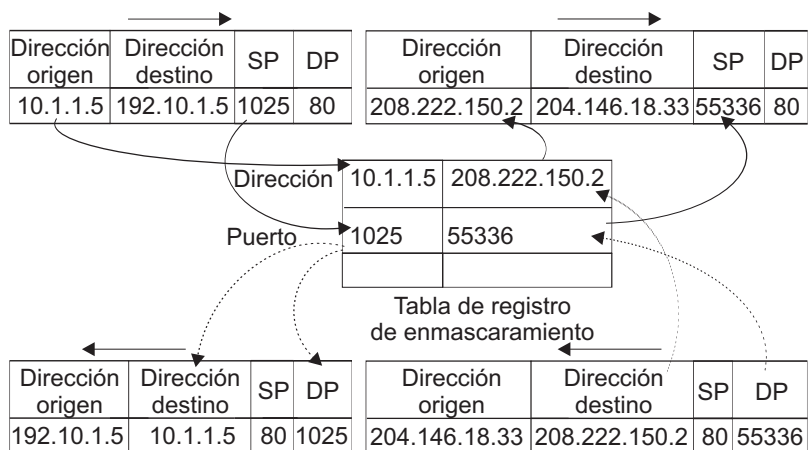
| Dirección origen | Dirección destino | SP | DP |
|---|---|---|---|
| 10.1.1.5 | 192.10.1.5 | 1025 | 80 |

| Dirección origen | Dirección destino | SP | DP |
|---|---|---|---|
| 208.222.150.2 | 204.146.18.33 | 55336 | 80 |

| | | |
|---|---|---|
| Dirección | 10.1.1.5 | 208.222.150.2 |
| Puerto | 1025 | 55336 |
| | | |

Tabla de registro de enmascaramiento

| Dirección origen | Dirección destino | SP | DP |
|---|---|---|---|
| 192.10.1.5 | 10.1.1.5 | 80 | 1025 |

| Dirección origen | Dirección destino | SP | DP |
|---|---|---|---|
| 204.146.18.33 | 208.222.150.2 | 80 | 55336 |